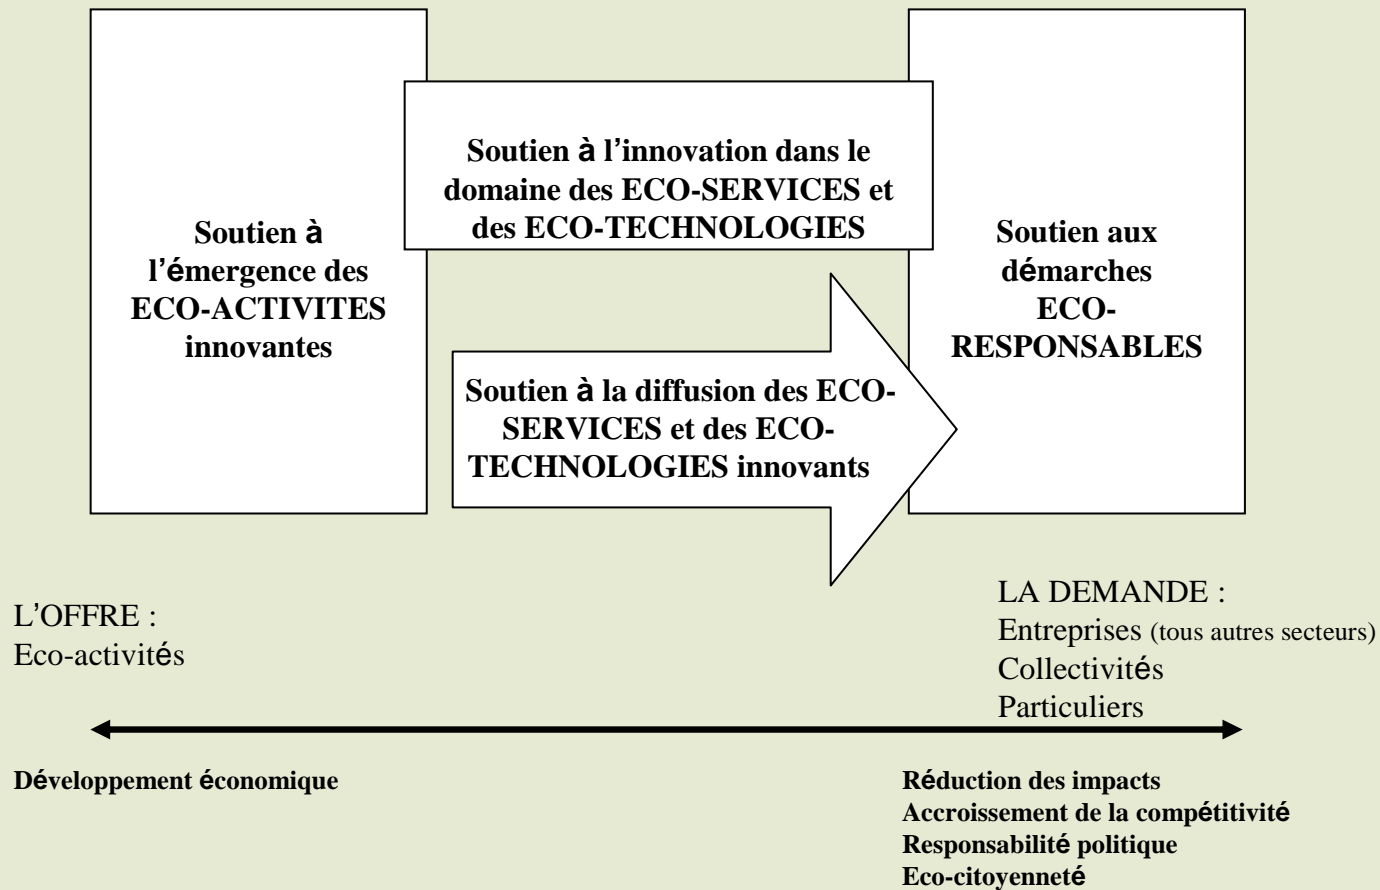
Soutien à l'émergence des ECO-ACTIVITES innovantes

Soutien à l'innovation dans le domaine des ECO-SERVICES et des ECO-TECHNOLOGIES

Soutien à la diffusion des ECO-SERVICES et des ECO-TECHNOLOGIES innovants

Soutien aux démarches ECO-RESPONSABLES

L'OFFRE :
Eco-activités

LA DEMANDE :
Entreprises (tous autres secteurs)
Collectivités
Particuliers

Développement économique

Réduction des impacts
Accroissement de la compétitivité
Responsabilité politique
Eco-citoyenneté